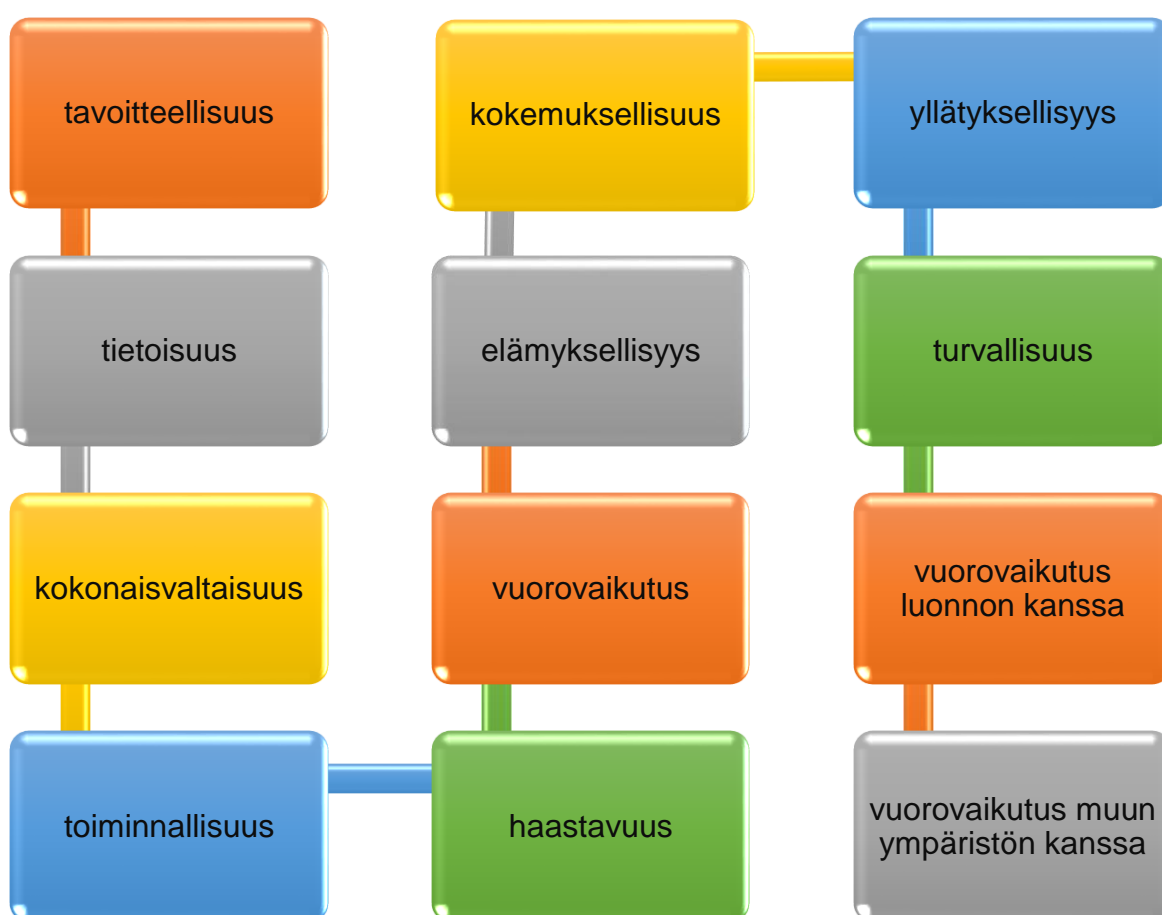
tavoitteellisuus

tietoisuus

kokonaisvaltaisuus

toiminnallisuus

haastavuus

vuorovaikutus

elämyksellisyys

kokemuksellisuus

yllätyksellisyys

turvallisuus

vuorovaikutus luonnon kanssa

vuorovaikutus muun ympäristön kanssa